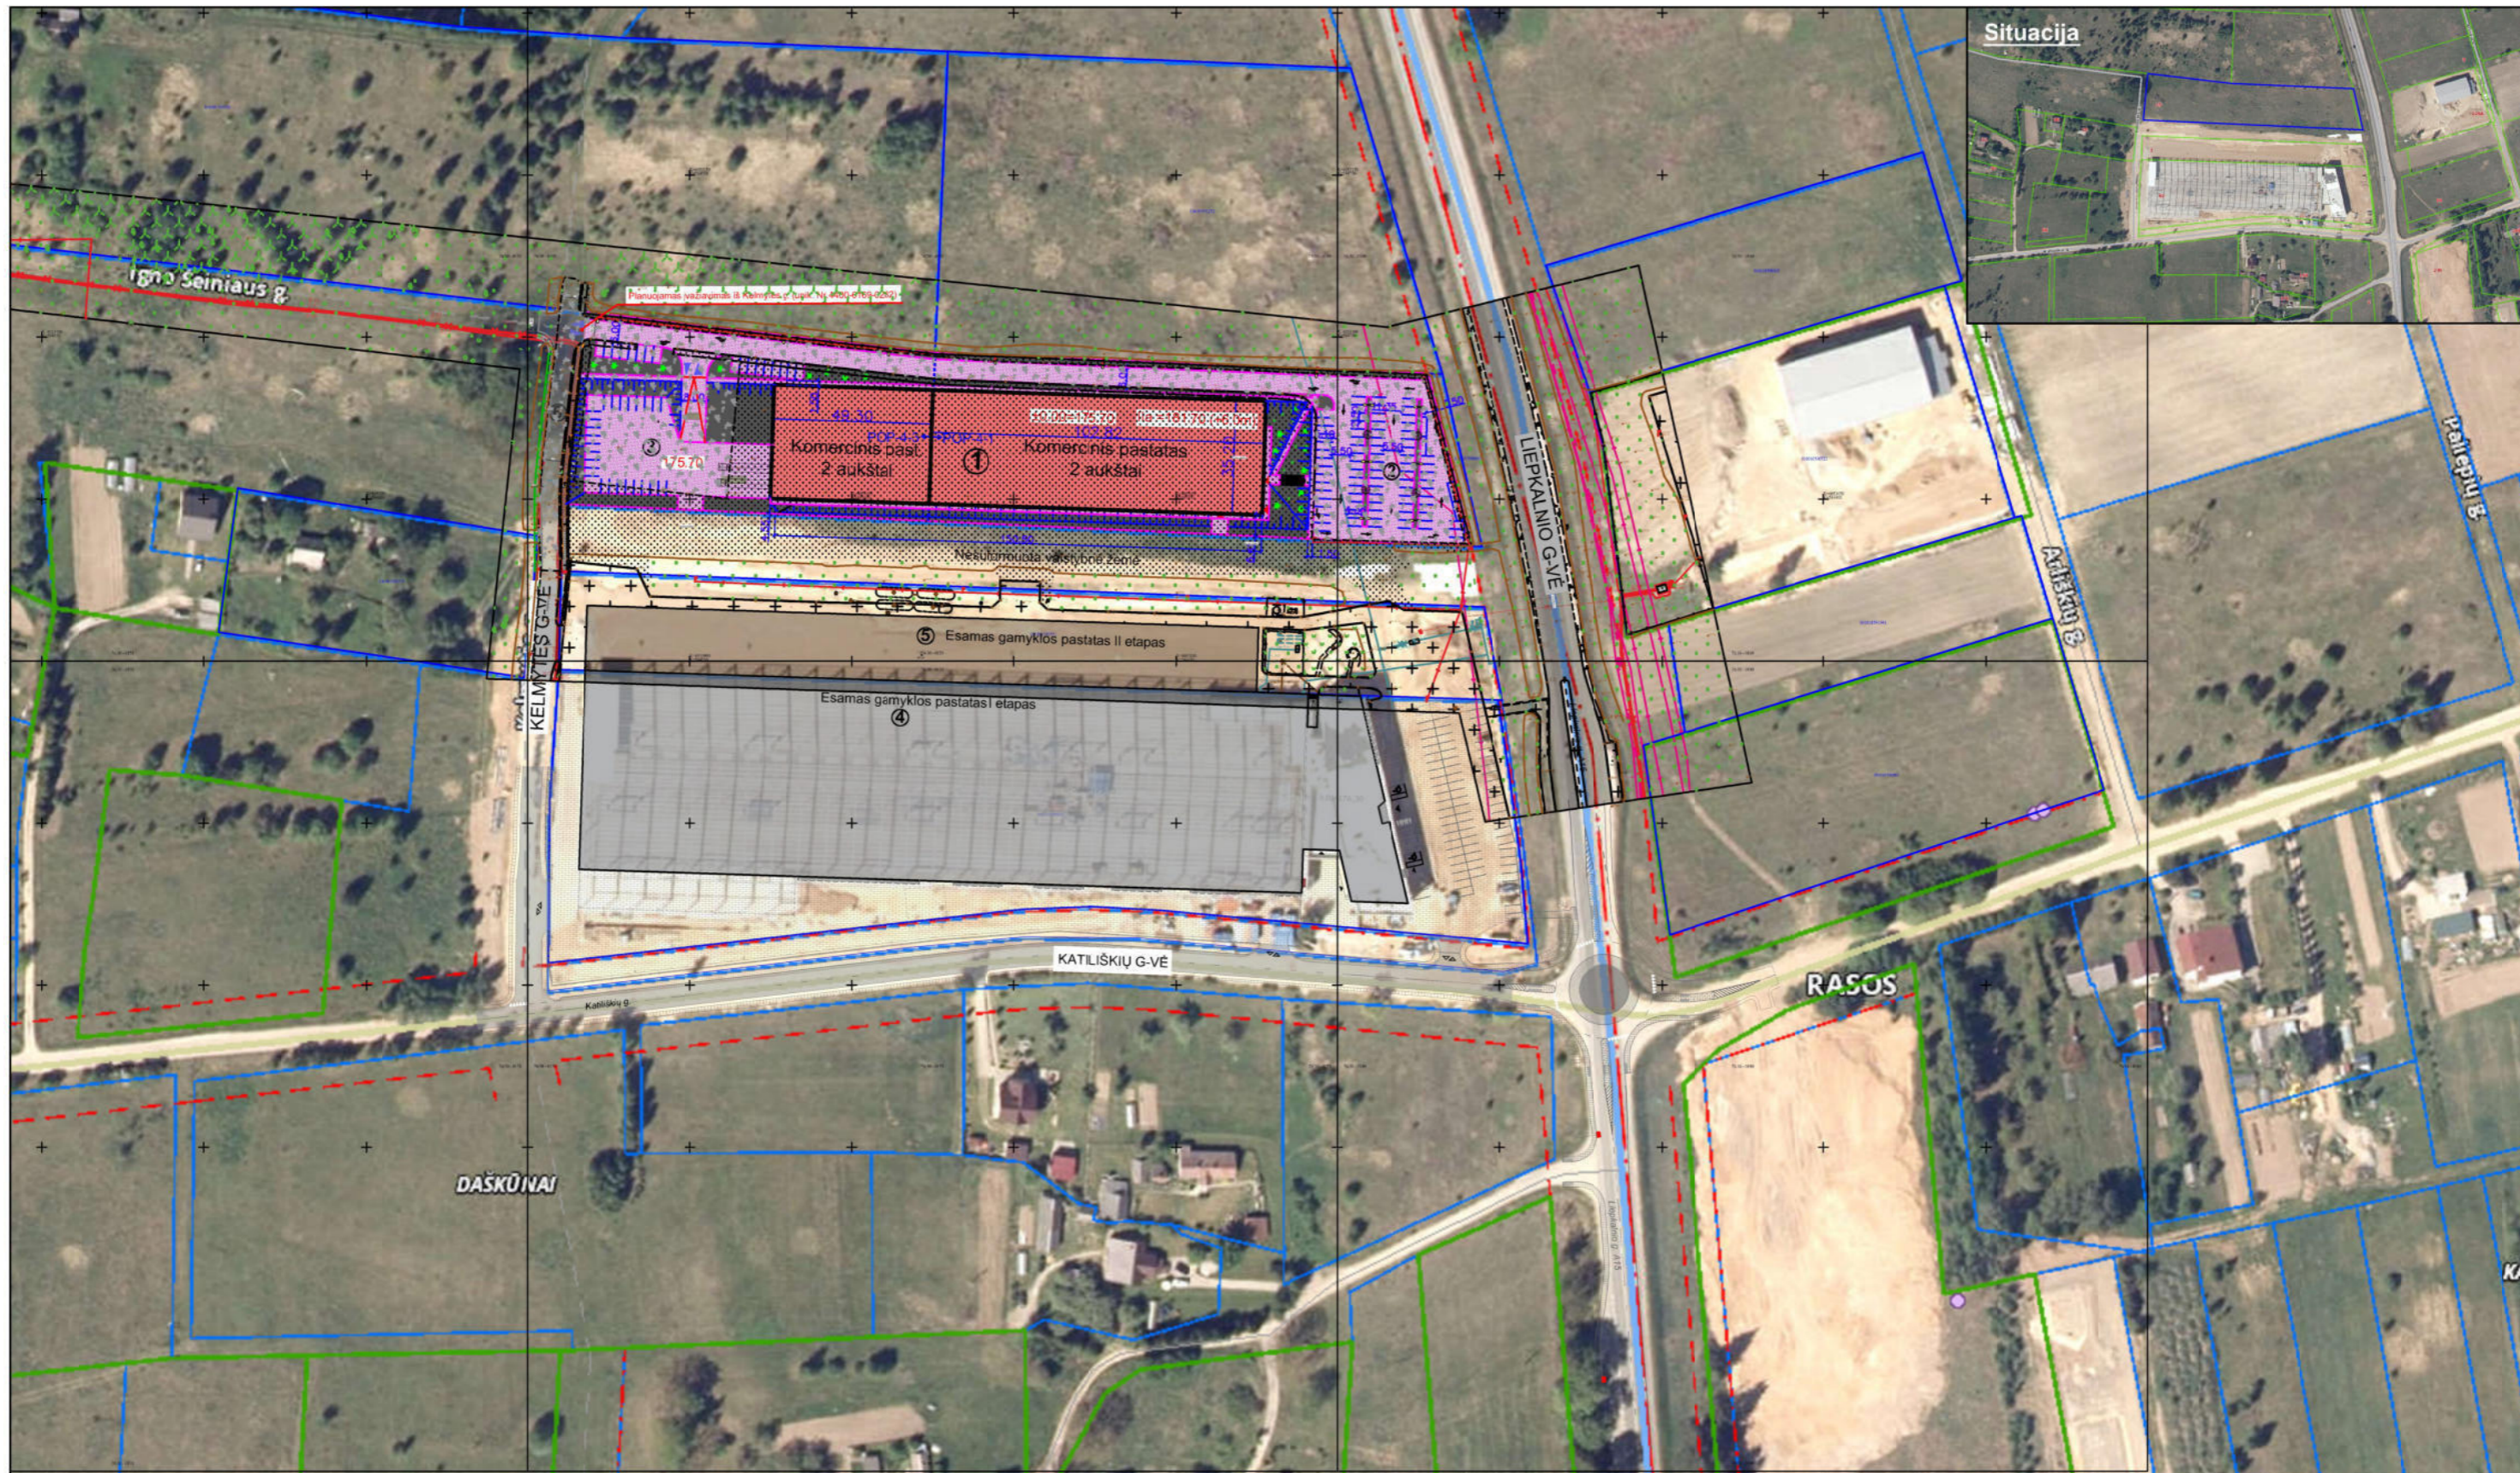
Situacija

Igno Šeiniaus g.

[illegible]

Komercinis past. 2 aukštai

①

Komercinis pastatas 2 aukštai

②

③

+75.70

Neužstatoma teritorijos zona

LIEPKALNIO G-VĖ

⑤ Esamas gamyklos pastatas II etapas

Esamas gamyklos pastatas I etapas

④

KELMYNĖS G-VĖ

Aritkalnių g.

Paliepių g.

KATILIŠKIŲ G-VĖ

Katiliškių g.

RASOS

DAŠKŪNAI